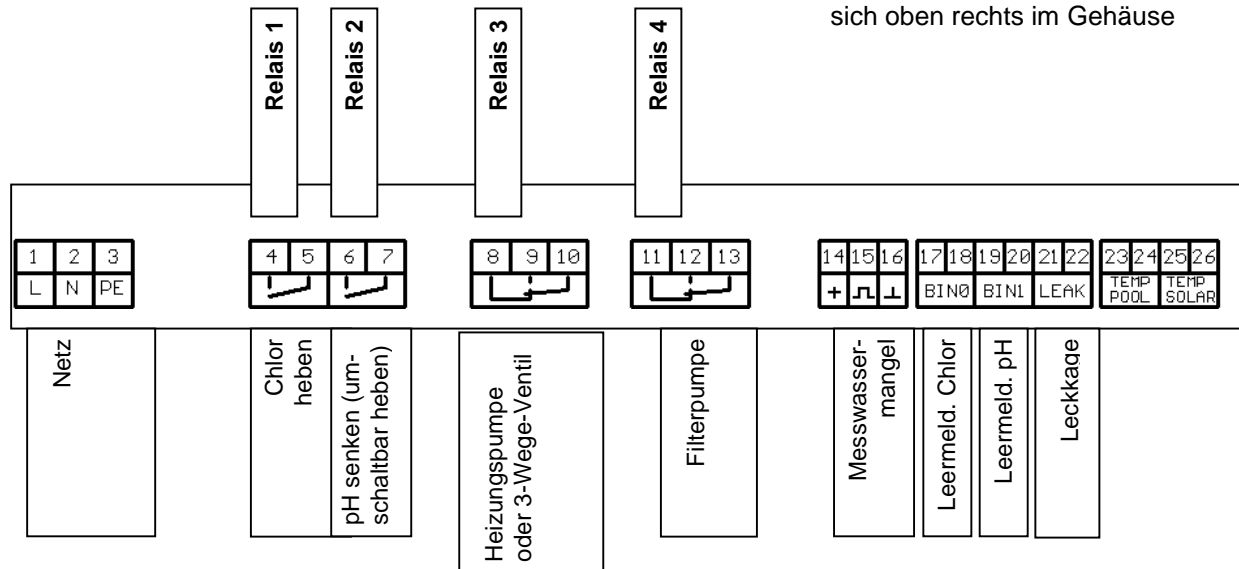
sich oben rechts im Gehäuse

Relais 1
Relais 2
Relais 3
Relais 4

| 1 | 2 | 3 |
|---|---|---|
| L | N | PE |

| 4 | 5 | 6 | 7 |
|---|---|---|---|

| 8 | 9 | 10 |
|---|---|---|

| 11 | 12 | 13 |
|---|---|---|

| 14 | 15 | 16 | 17 | 18 | 19 | 20 | 21 | 22 | 23 | 24 | 25 | 26 |
|---|---|---|---|---|---|---|---|---|---|---|---|---|
| + | ⎍ | ⊥ | BIN0 | | BIN1 | | LEAK | | TEMP POOL | | TEMP SOLAR | |

Netz

Chlor heben

pH senken (umschaltbar heben)

Heizungspumpe oder 3-Wege-Ventil

Filterpumpe

Messwassermangel

Leermeld. Chlor

Leermeld. pH

Leckkage